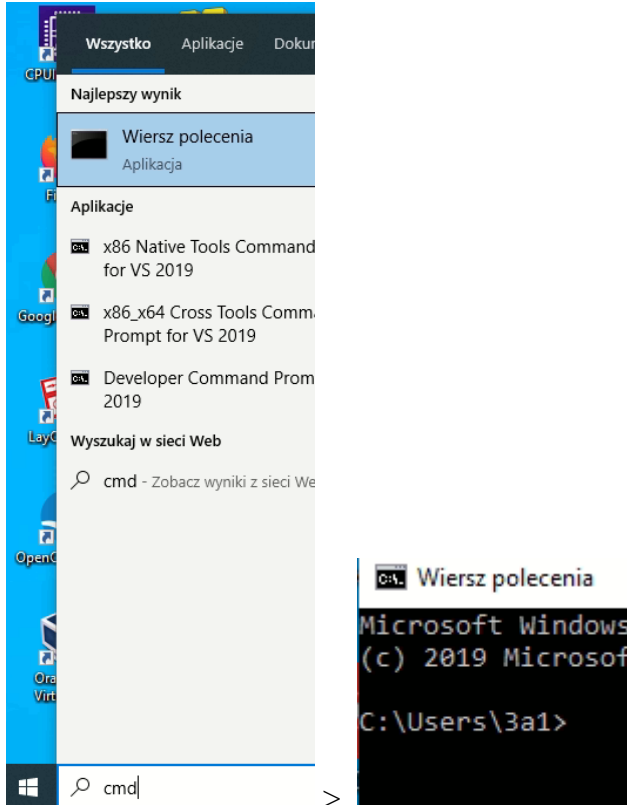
CPUI

Fi

Googl

Lay

Open

Ora
Virt

Wszystko Aplikacje Doku

Najlepszy wynik

Wiersz polecenia
Aplikacja

Aplikacje

x86 Native Tools Command for VS 2019

x86_x64 Cross Tools Comma Prompt for VS 2019

Developer Command Prom 2019

Wyszukaj w sieci Web

cmd - Zobacz wyniki z sieci We

cmd

>

Wiersz polecenia

Microsoft Windows
(c) 2019 Microsof

C:\Users\3a1>